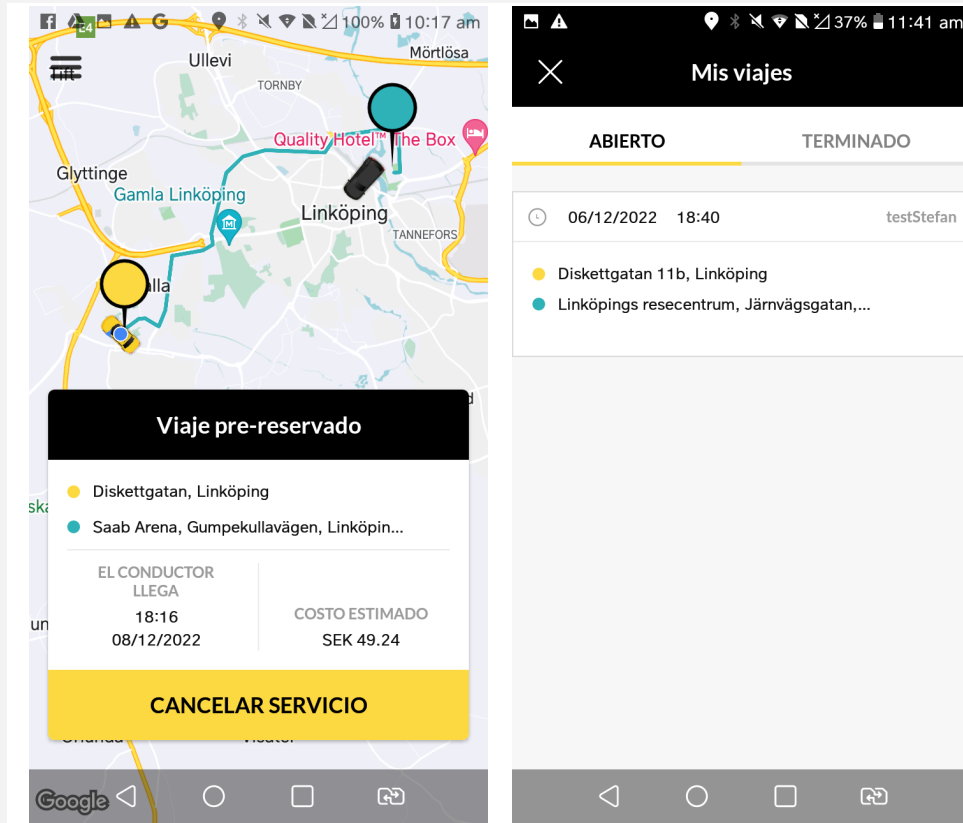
100% 10:17 am

Mörtlösa
Ullevi
TORNBY
Quality Hotel™ The Box
Glyttinge
Gamla Linköping
Linköping
TANNEFORS
alla

Viaje pre-reservado

Diskettgatan, Linköping
Saab Arena, Gumpekullavägen, Linköpin...

EL CONDUCTOR LLEGA
18:16
08/12/2022

COSTO ESTIMADO
SEK 49.24

CANCELAR SERVICIO

Google

37% 11:41 am

Mis viajes

ABIERTO
TERMINADO

06/12/2022 18:40
testStefan

Diskettgatan 11b, Linköping
Linköpings resecentrum, Järnvägsgatan,...